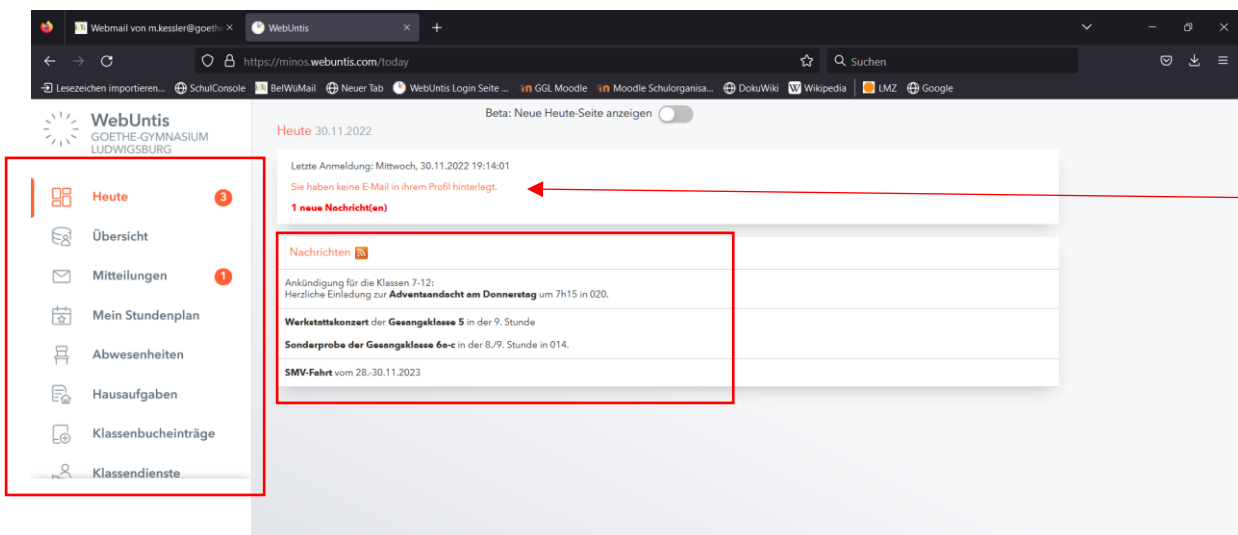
Webmail von m.kessler@goethe ×
WebUntis ×
+

https://minos.webuntis.com/today
Suchen

Lesezeichen importieren... SchulConsole BelWüMail Neuer Tab WebUntis Login Seite ... GGL Moodle Moodle Schulorganisa... DokuWiki Wikipedia LMZ Google

WebUntis
GOETHE-GYMNASIUM LUDWIGSBURG

Beta: Neue Heute-Seite anzeigen

Heute 30.11.2022

Heute 3
Übersicht
Mitteilungen 1
Mein Stundenplan
Abwesenheiten
Hausaufgaben
Klassenbucheinträge
Klassendienste

Letzte Anmeldung: Mittwoch, 30.11.2022 19:14:01
Sie haben keine E-Mail in ihrem Profil hinterlegt.
1 neue Nachricht(en)

Nachrichten

Ankündigung für die Klassen 7-12:
Herzliche Einladung zur Adventsandacht am Donnerstag um 7h15 in 020.

Werkstattskonzert der Gesangsklasse 5 in der 9. Stunde

Sonderprobe der Gesangsklasse 6a-c in der 8./9. Stunde in 014.

SMV-Fahrt vom 28.-30.11.2023